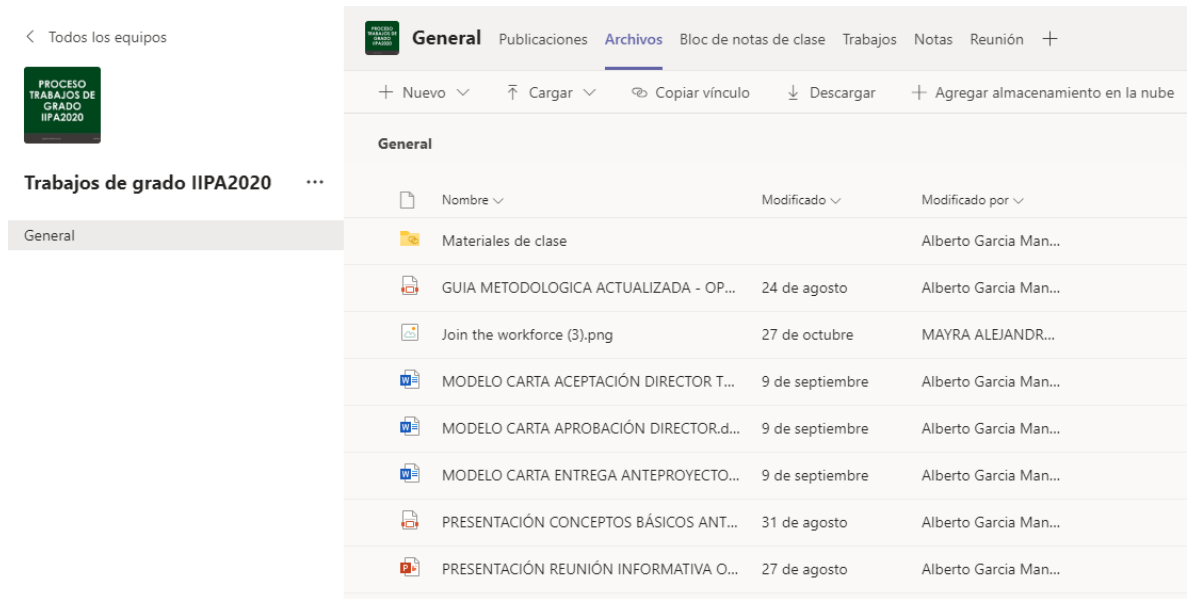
< Todos los equipos

PROCESO TRABAJOS DE GRADO IIPA2020

Trabajos de grado IIPA2020 ···

General

PROCESO TRABAJOS DE GRADO IIPA2020

General Publicaciones Archivos Bloc de notas de clase Trabajos Notas Reunión +

+ Nuevo ∨ Cargar ∨ Copiar vínculo Descargar + Agregar almacenamiento en la nube

General

| | Nombre ∨ | Modificado ∨ | Modificado por ∨ |
|---|---|---|---|
| | Materiales de clase | | Alberto Garcia Man... |
| | GUIA METODOLOGICA ACTUALIZADA - OP... | 24 de agosto | Alberto Garcia Man... |
| | Join the workforce (3).png | 27 de octubre | MAYRA ALEJANDR... |
| | MODELO CARTA ACEPTACIÓN DIRECTOR T... | 9 de septiembre | Alberto Garcia Man... |
| | MODELO CARTA APROBACIÓN DIRECTOR.d... | 9 de septiembre | Alberto Garcia Man... |
| | MODELO CARTA ENTREGA ANTEPROYECTO... | 9 de septiembre | Alberto Garcia Man... |
| | PRESENTACIÓN CONCEPTOS BÁSICOS ANT... | 31 de agosto | Alberto Garcia Man... |
| | PRESENTACIÓN REUNIÓN INFORMATIVA O... | 27 de agosto | Alberto Garcia Man... |